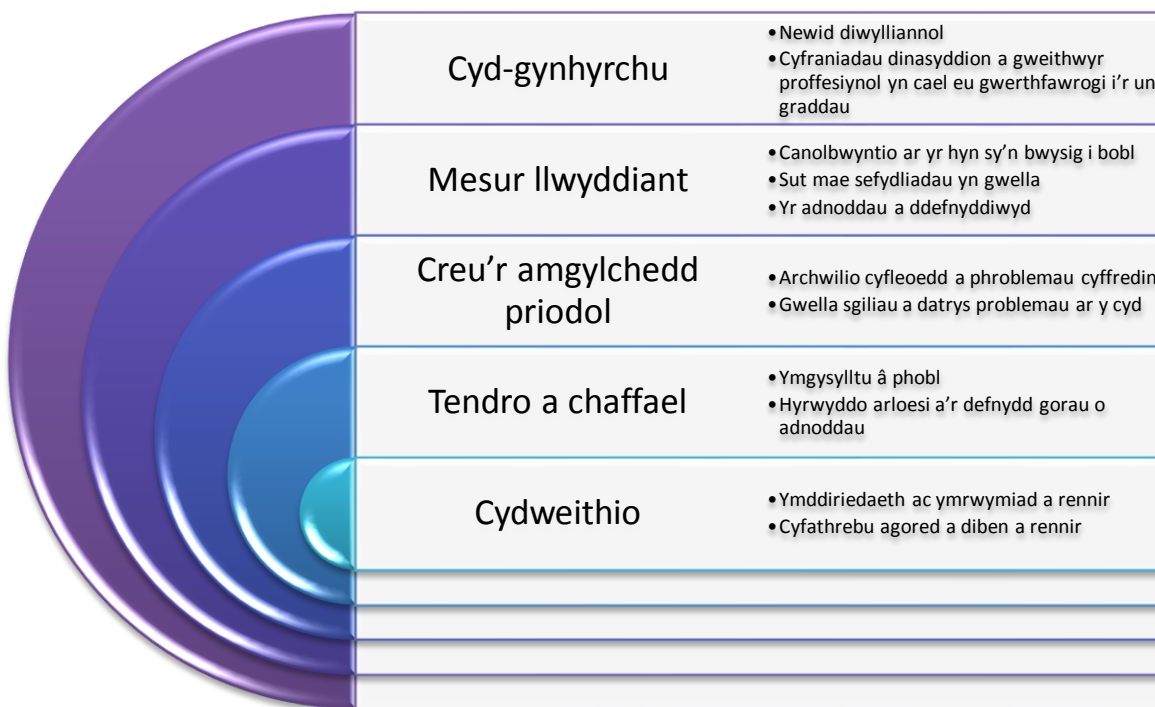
Cyd-gynhyrchu

- Newid diwylliannol
- Cyfraniadau dinasyddion a gweithwyr proffesiynol yn cael eu gwerthfawrogi i'r un graddau

Mesur llwyddiant

- Canolbwyntio ar yr hyn sy'n bwysig i bobl
- Sut mae sefydliadau yn gwella
- Yr adnoddau a ddefnyddiwyd

Creu'r amgylchedd priodol

- Archwilio cyfleoedd a phroblemau cyffredin
- Gwella sgiliau a datrys problemau ar y cyd

Tendro a chaffael

- Ymgysylltu â phobl
- Hyrwyddo arloesi a'r defnydd gorau o adnoddau

Cydweithio

- Ymddiriedaeth ac ymrwymiad a rennir
- Cyfathrebu agored a diben a rennir